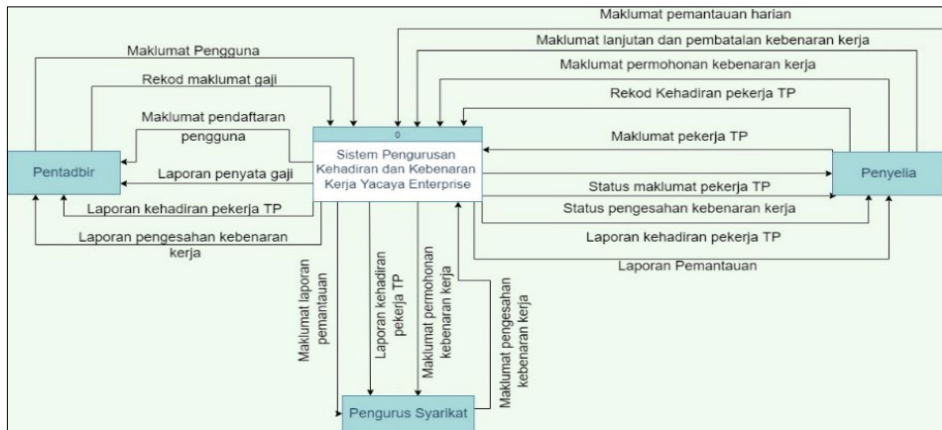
Maklumat pemantauan harian

Maklumat lanjutan dan pembatalan kebenaran kerja

Maklumat Pengguna

Maklumat permohonan kebenaran kerja

Rekod maklumat gaji

Rekod Kehadiran pekerja TP

Maklumat pendaftaran pengguna

0

Sistem Pengurusan Kehadiran dan Kebenaran Kerja Yacaya Enterprise

Maklumat pekerja TP

Pentadbir

Penyelia

Laporan penyata gaji

Status maklumat pekerja TP

Laporan kehadiran pekerja TP

Status pengesahan kebenaran kerja

Laporan pengesahan kebenaran kerja

Laporan kehadiran pekerja TP

Laporan Pemantauan

Maklumat laporan pemantauan

Laporan kehadiran pekerja TP

Maklumat permohonan kebenaran kerja

Maklumat pengesahan kebenaran kerja

Pengurus Syarikat